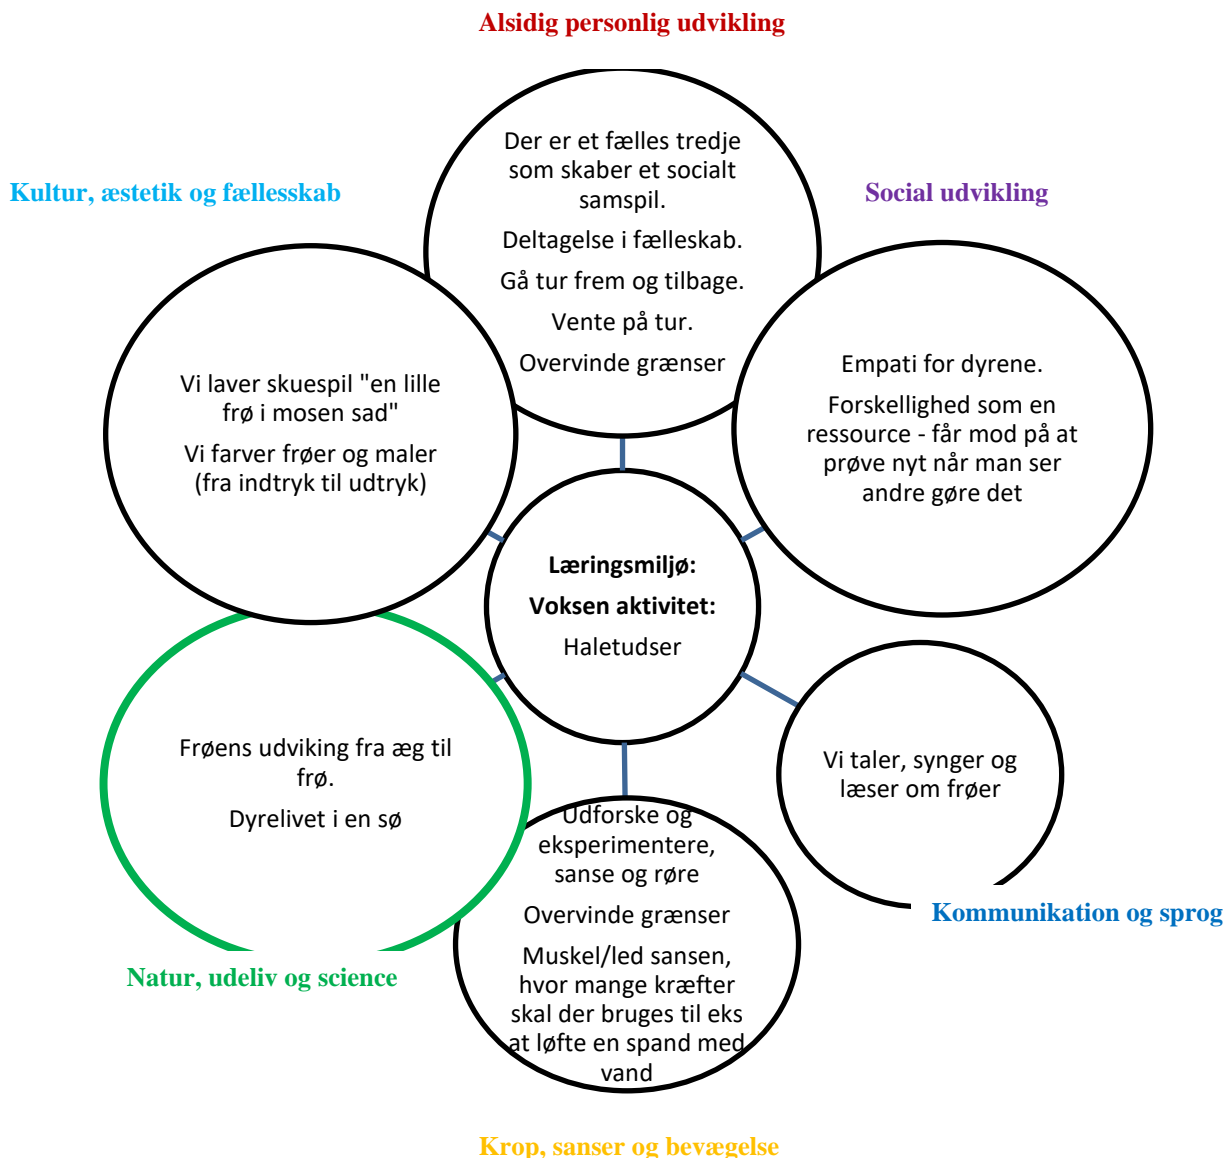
Alsidig personlig udvikling

Der er et fælles tredje som skaber et socialt samspil.

Deltagelse i fælleskab.

Gå tur frem og tilbage.

Vente på tur.

Overvinde grænser

Kultur, æstetik og fællesskab

Vi laver skuespil "en lille frø i mosen sad"

Vi farver frøer og maler (fra indtryk til udtryk)

Social udvikling

Empati for dyrene.

Forskellighed som en ressource - får mod på at prøve nyt når man ser andre gøre det

Læringsmiljø:

Voksen aktivitet:

Haletudser

Frøens udviking fra æg til frø.

Dyrelivet i en sø

Vi taler, synger og læser om frøer

Udforske og eksperimentere, sanse og røre

Overvinde grænser

Muskel/led sansen, hvor mange kræfter skal der bruges til eks at løfte en spand med vand

Kommunikation og sprog

Natur, udeliv og science

Krop, sanser og bevægelse